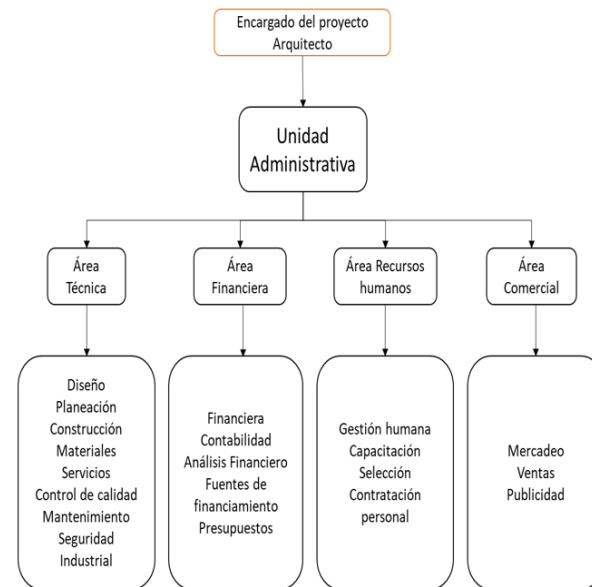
Encargado del proyecto
Arquitecto

Unidad
Administrativa

Área
Técnica

Área
Financiera

Área Recursos
humanos

Área
Comercial

Diseño
Planeación
Construcción
Materiales
Servicios
Control de calidad
Mantenimiento
Seguridad
Industrial

Financiera
Contabilidad
Análisis Financiero
Fuentes de
financiamiento
Presupuestos

Gestión humana
Capacitación
Selección
Contratación
personal

Mercadeo
Ventas
Publicidad